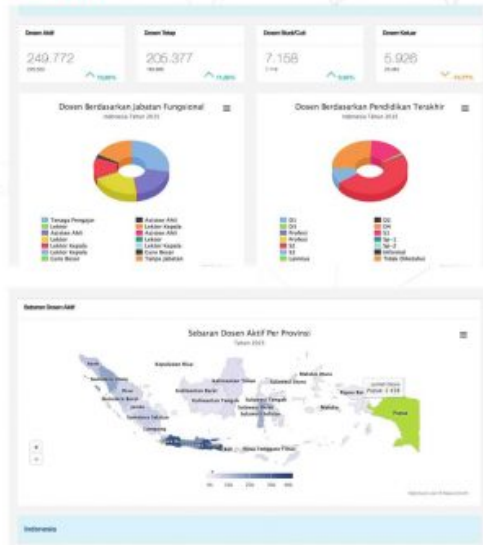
Dosen Aktif
249.772

Dosen Tetap
205.377

Dosen Studi/Cuti
7.158

Dosen Keluar
5.926

Dosen Berdasarkan Jabatan Fungsional
Indonesia Tahun 2023

Tenaga Pengajar
Lektor
Asisten Ahli
Lektor
Lektor Kepala
Lektor Kepala
Guru Besar
Asisten Ahli
Lektor Kepala
Asisten Ahli
Lektor
Lektor Kepala
Guru Besar
Tanpa Jabatan

Dosen Berdasarkan Pendidikan Terakhir
Indonesia Tahun 2023

D3
D4
Profesi
Profesi
S1
S2
Lainnya
D3
D4
S1
Sp-1
Sp-2
Informal
Tidak Diketahui

Sebaran Dosen Aktif

Sebaran Dosen Aktif Per Provinsi
Tahun 2023

Aceh
Sumatera Utara
Riau
Sumatera Barat
Jambi
Sumatera Selatan
Lampung
Kepulauan Riau
Kalimantan Barat
Kalimantan Timur
Kalimantan Tengah
Kalimantan Selatan
Sulawesi Utara
Sulawesi Tengah
Sulawesi Selatan
Sulawesi Tenggara
Maluku Utara
Papua Barat
Papua
Nusa Tenggara Timur

Indonesia